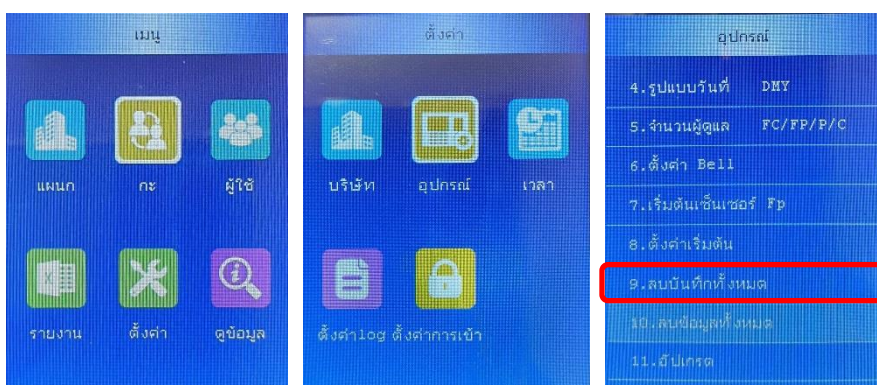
เมนู

แผนก
กะ
ผู้ใช้
รายงาน
ตั้งค่า
ดูข้อมูล

ตั้งค่า

บริษัท
อุปกรณ์
เวลา
ตั้งค่าlog
ตั้งค่าการเข้า

อุปกรณ์

4.รูปแบบวันที่ DMY
5.จำนวนผู้ดูแล FC/FP/P/C
6.ตั้งค่า Bell
7.เริ่มต้นเซ็นเซอร์ Fp
8.ตั้งค่าเริ่มต้น
9.ลบบันทึกทั้งหมด
10.ลบข้อมูลทั้งหมด
11.อัปเกรด